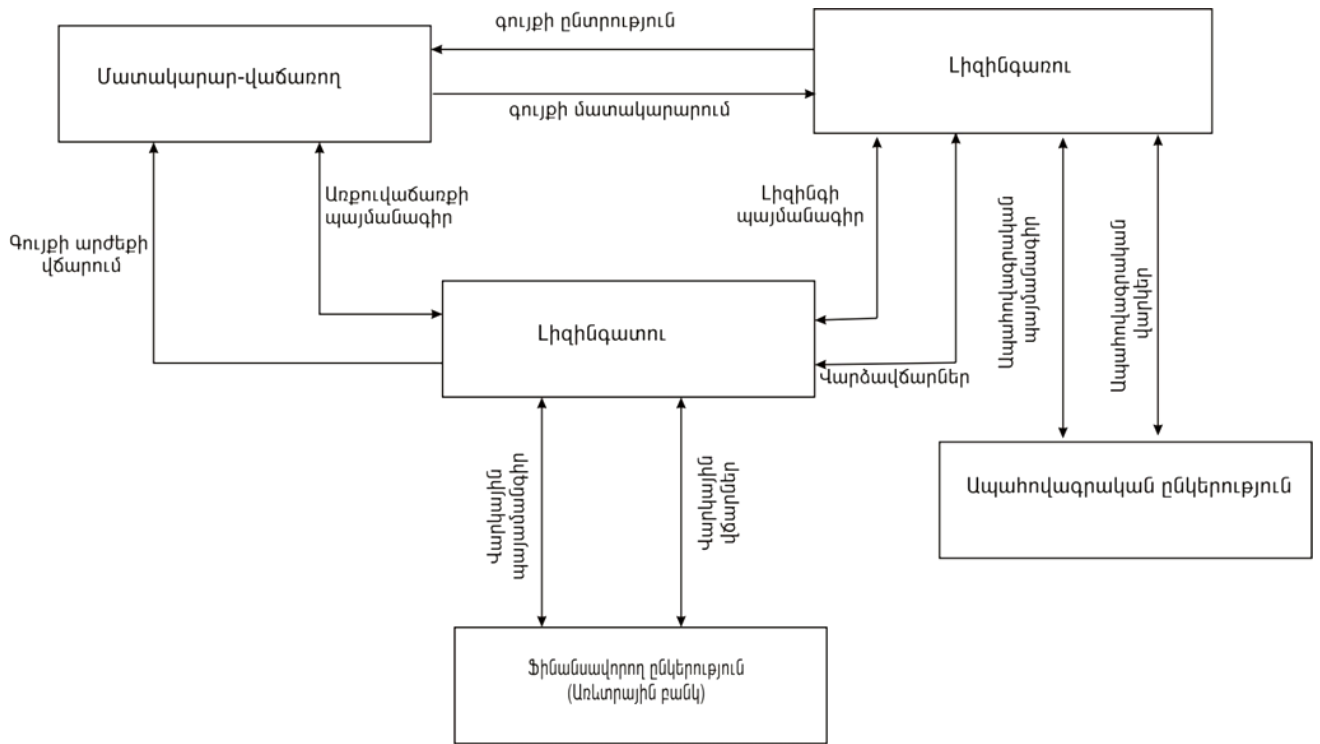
գույքի ընտրություն

Մատակարար-վաճառող

Լիզինգառու

գույքի մատակարարում

Առքուվաճառքի պայմանագիր

Լիզինգի պայմանագիր

Գույքի արժեքի վճարում

Ապահովագրական վճարներ

Ապահովագրական ռիսկեր

Լիզինգատու

Վարձավճարներ

Ապահովագրական ընկերություն

Վարկային վճարումներ

Վարկային միջոցներ

Ֆինանսավորող ընկերություն (Առևտրային բանկ)